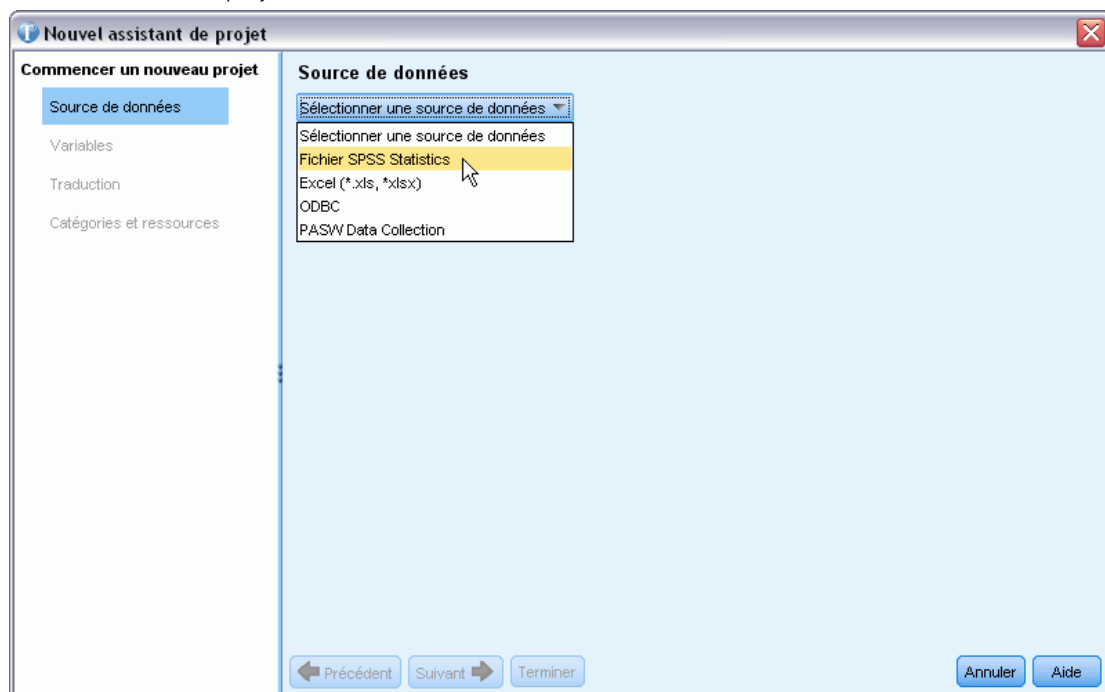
Nouvel assistant de projet

Commencer un nouveau projet

Source de données

Variables

Traduction

Catégories et ressources

Source de données

Sélectionner une source de données

Sélectionner une source de données

Fichier SPSS Statistics

Excel (*.xls, *xlsx)

ODBC

PASW Data Collection

Précédent

Suivant

Terminer

Annuler

Aide